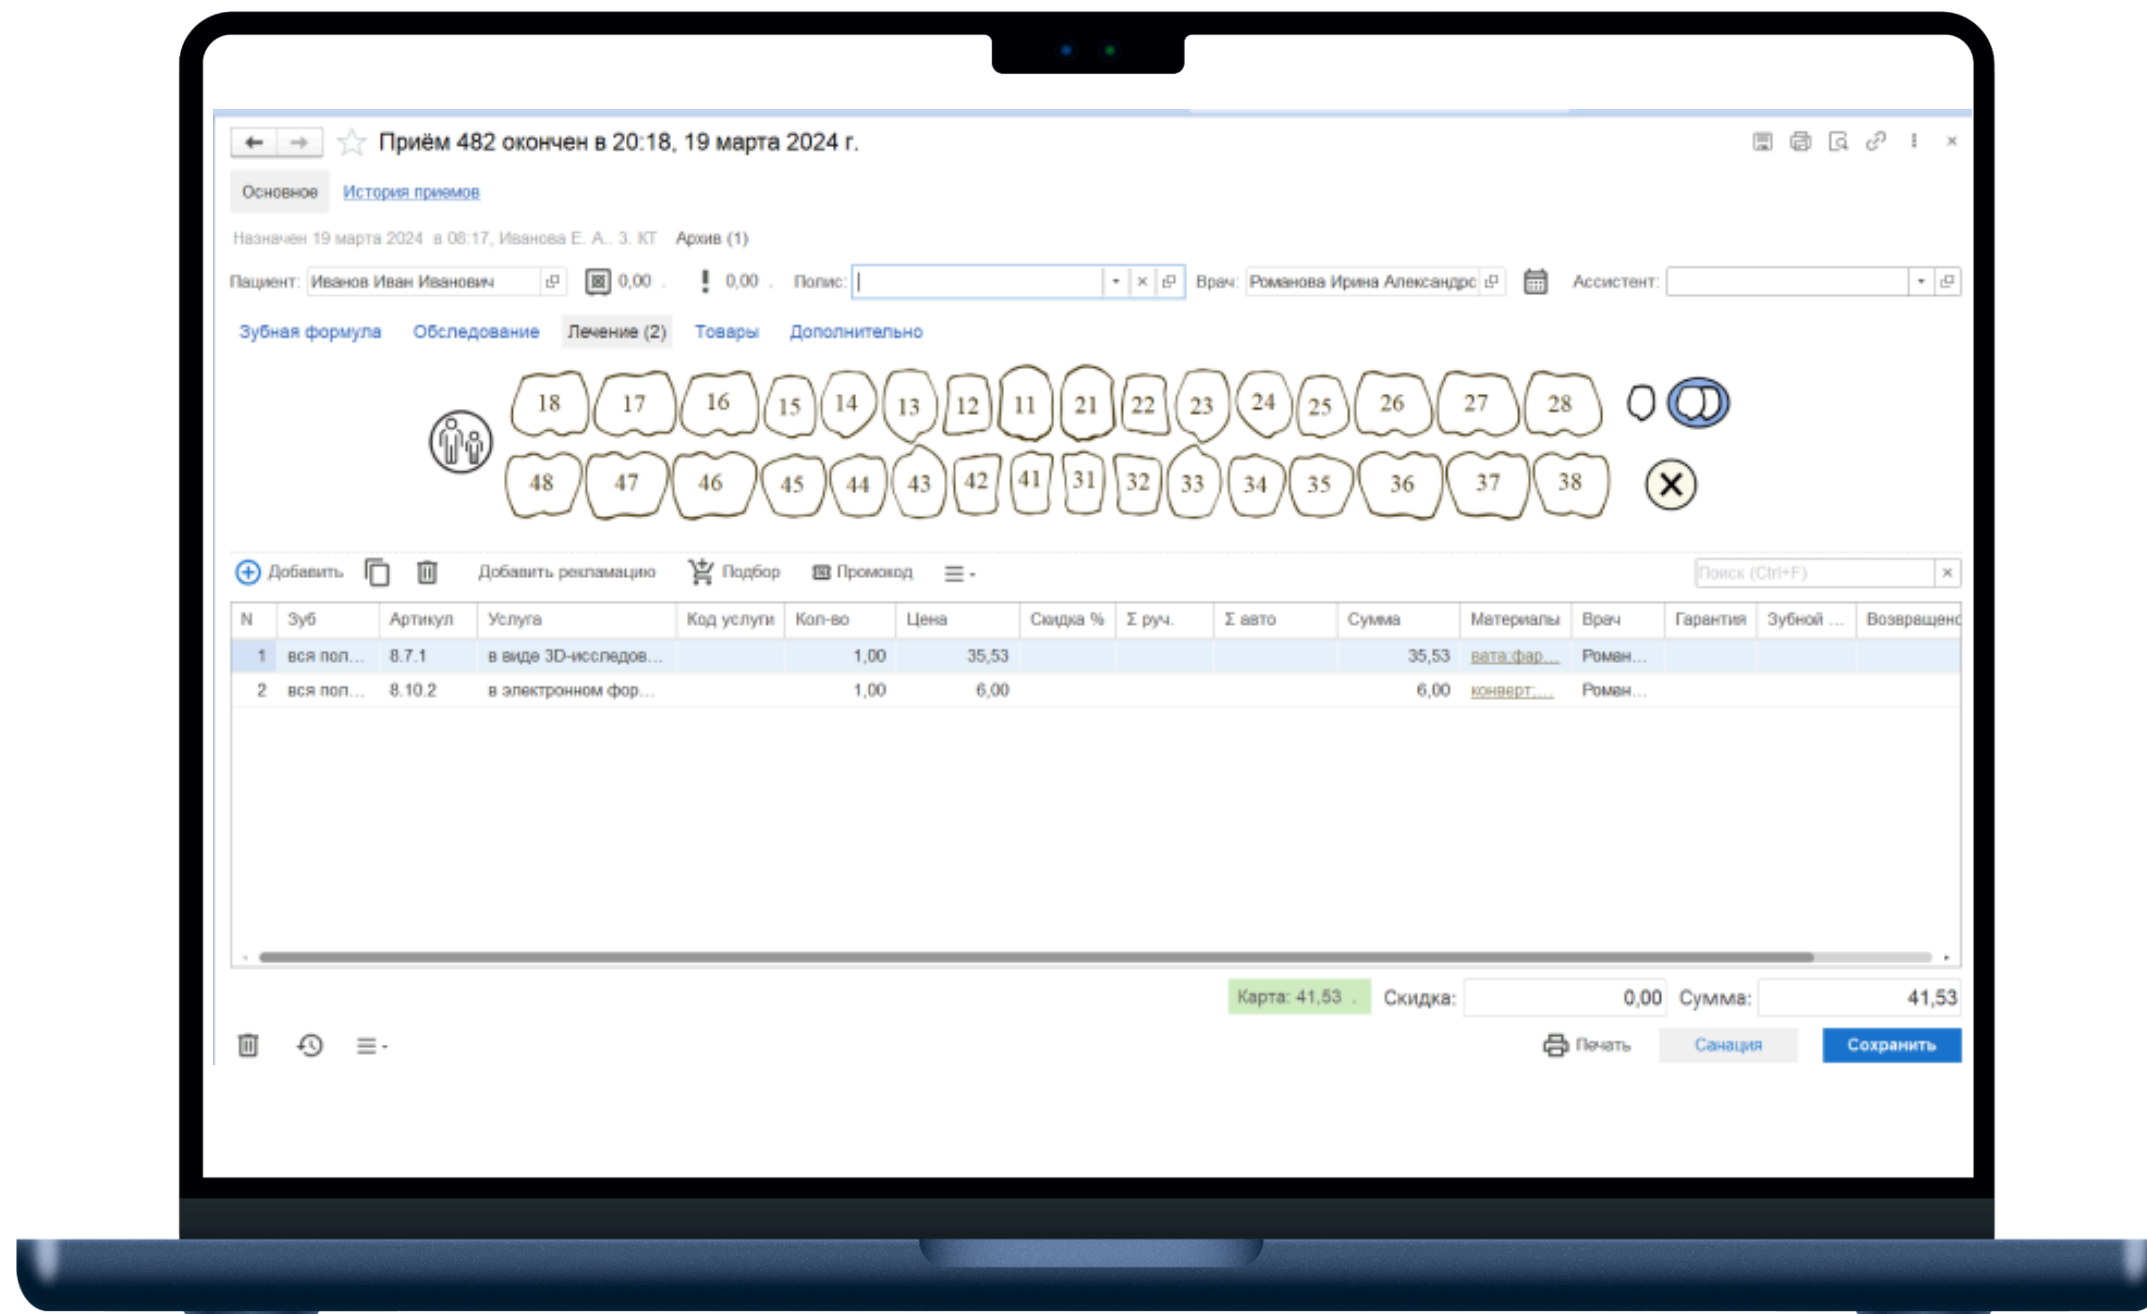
Приём 482 окончен в 20:18, 19 марта 2024 г.

Основное История приемов

Назначен 19 марта 2024 в 08:17, Иванова Е. А., 3. КТ Архив (1)

Пациент: Иванов Иван Иванович 0,00 0,00 Полис: Врач: Романова Ирина Александро Ассистент:

Зубная формула Обследование Лечение (2) Товары Дополнительно

18 17 16 15 14 13 12 11 21 22 23 24 25 26 27 28

48 47 46 45 44 43 42 41 31 32 33 34 35 36 37 38

Добавить Добавить рекламацию Подбор Промокод Поиск (Ctrl+F)

| N | Зуб | Артикул | Услуга | Код услуги | Кол-во | Цена | Скидка % | Σ руч. | Σ авто | Сумма | Материалы | Врач | Гарантия | Зубной ... | Возвращено |
|---|---|---|---|---|---|---|---|---|---|---|---|---|---|---|---|
| 1 | вся пол... | 8.7.1 | в виде 3D-исследов... | | 1,00 | 35,53 | | | | 35,53 | вата:фар... | Роман... | | | |
| 2 | вся пол... | 8.10.2 | в электронном фор... | | 1,00 | 6,00 | | | | 6,00 | конверт:... | Роман... | | | |

Карта: 41,53 Скидка: 0,00 Сумма: 41,53

Печать Санация Сохранить